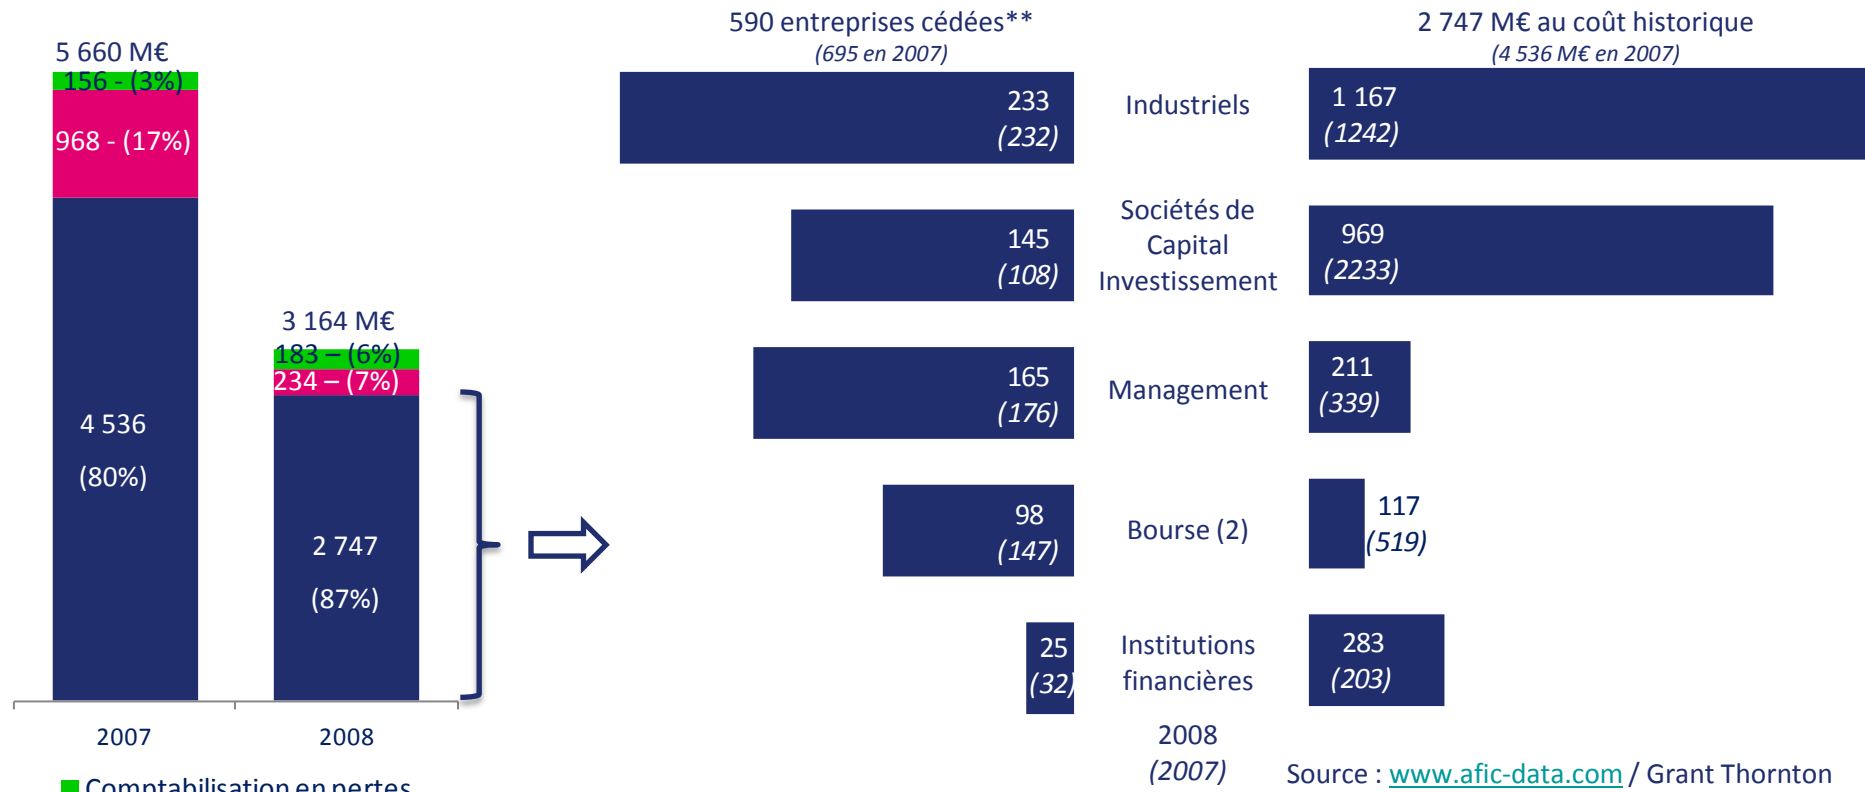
5 660 M€

156 - (3%)

968 - (17%)

4 536

(80%)

3 164 M€

183 – (6%)

234 – (7%)

2 747

(87%)

2007

2008

Comptabilisation en pertes

590 entreprises cédées**

(695 en 2007)

2 747 M€ au coût historique

(4 536 M€ en 2007)

233
(232)

Industriels

1 167
(1242)

145
(108)

Sociétés de Capital Investissement

969
(2233)

165
(176)

Management

211
(339)

98
(147)

Bourse (2)

117
(519)

25
(32)

Institutions financières

283
(203)

2008
(2007)

Source : www.afic-data.com / Grant Thornton